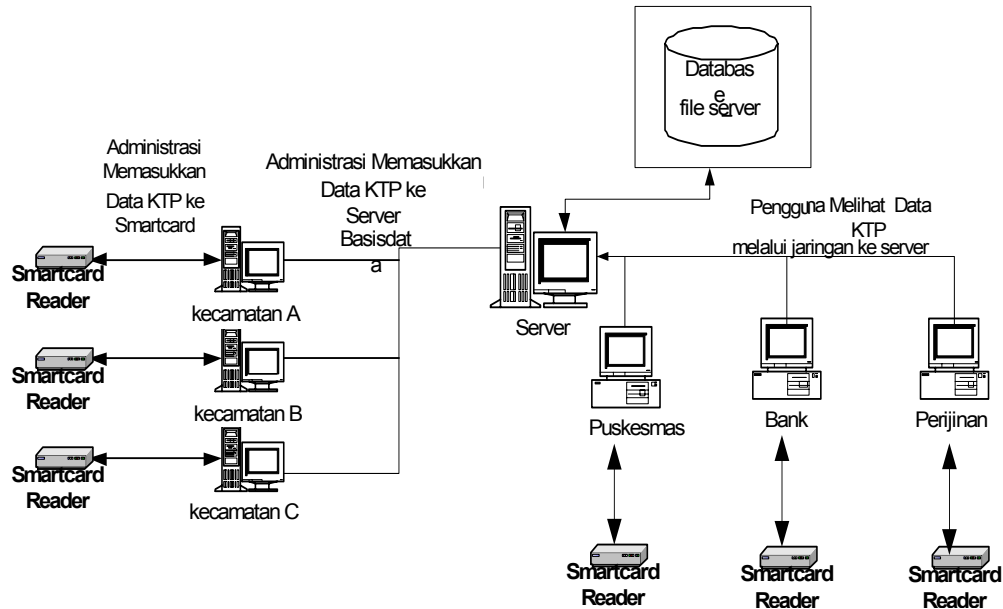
Databas
e
file server

Administrasi Memasukkan Data KTP ke Smartcard

Administrasi Memasukkan Data KTP ke Server Basisdat a

Pengguna Melihat Data KTP melalui jaringan ke server

Smartcard Reader

kecamatan A

Smartcard Reader

kecamatan B

Smartcard Reader

kecamatan C

Server

Puskesmas

Bank

Perijinan

Smartcard Reader

Smartcard Reader

Smartcard Reader